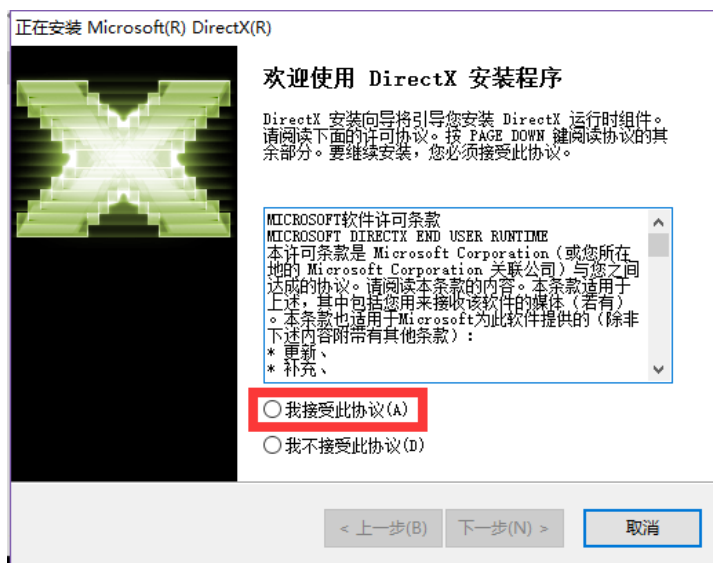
正在安装 Microsoft(R) DirectX(R)

欢迎使用 DirectX 安装程序

DirectX 安装向导将引导您安装 DirectX 运行时组件。请阅读下面的许可协议。按 PAGE DOWN 键阅读协议的其余部分。要继续安装，您必须接受此协议。

MICROSOFT软件许可条款
MICROSOFT DIRECTX END USER RUNTIME
本许可条款是 Microsoft Corporation（或您所在地的 Microsoft Corporation 关联公司）与您之间达成的协议。请阅读本条款的内容。本条款适用于上述，其中包括您用来接收该软件的媒体（若有）。本条款也适用于Microsoft为此软件提供的（除非下述内容附带有其他条款）：
* 更新、
* 补充、

我接受此协议(A)

我不接受此协议(D)

< 上一步(B)
下一步(N) >
取消